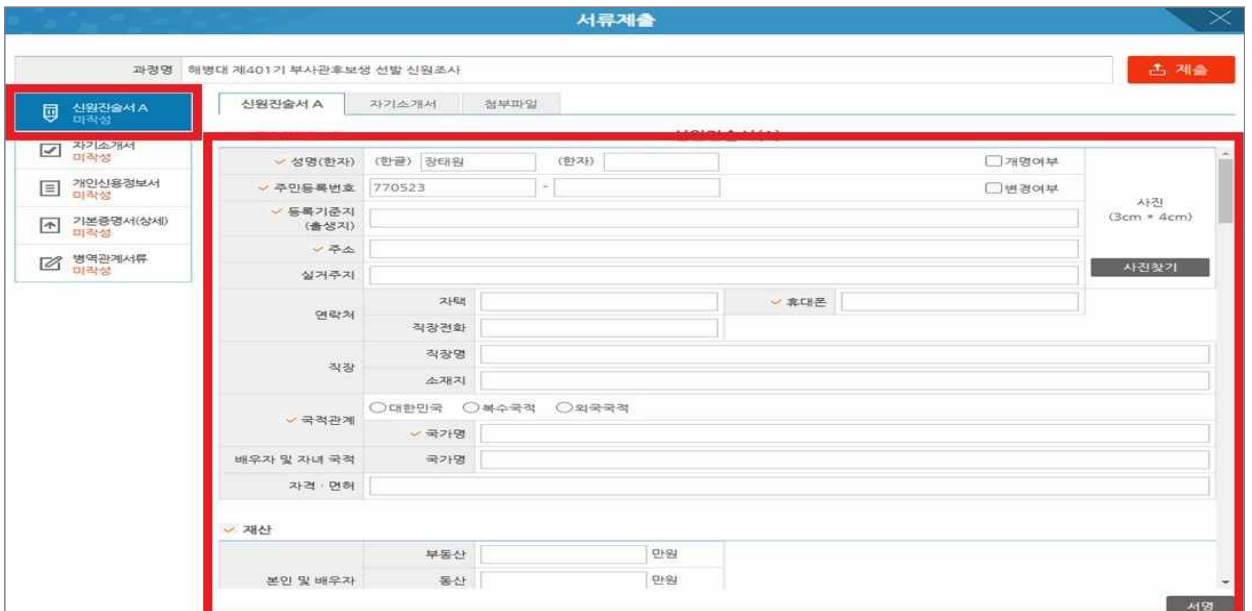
서류제출

과정명 해병대 제401기 부사관후보생 선발 신원조사

제출

신원진술서 A
미작성

자기소개서
미작성

개인신용정보서
미작성

기본증명서(상세)
미작성

병역관계서류
미작성

신원진술서 A | 자기소개서 | 첨부파일

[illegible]

✓ 성명(한자) (한글) 장태원 (한자) □개명여부

✓ 주민등록번호 770523 - □변경여부

사진 (3cm * 4cm)

✓ 등록기준지 (출생지)

✓ 주소

실거주지

사진찾기

연락처 자택 ✓ 휴대폰
직장전화

직장 직장명
소재지

✓ 국적관계 ○대한민국 ○복수국적 ○외국국적
✓ 국가명

배우자 및 자녀 국적 국가명

자격 · 면허

✓ 재산

본인 및 배우자 부동산 만원
동산 만원

서명